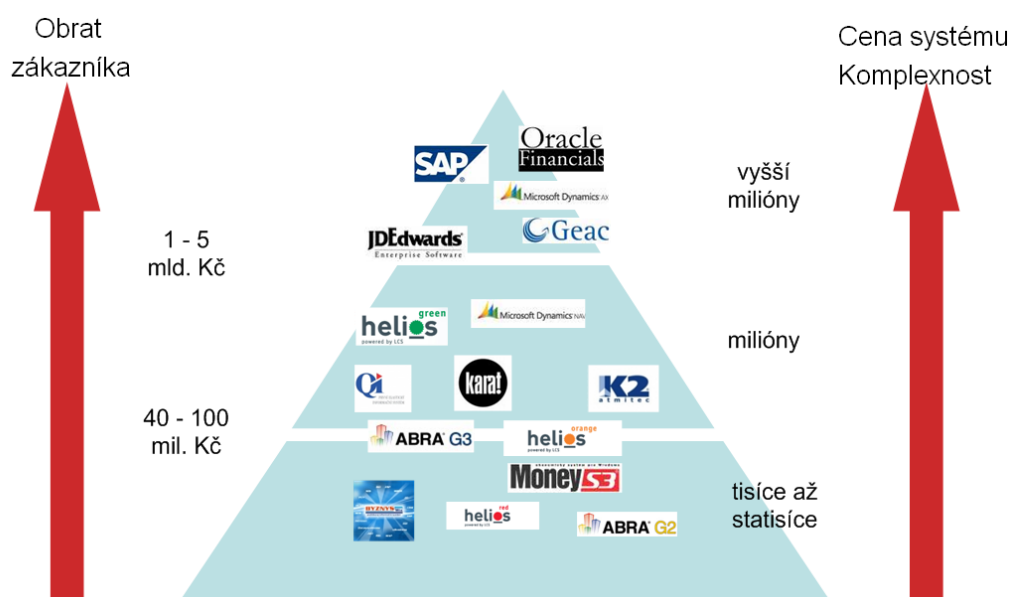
Obrat zákazníka

Cena systému Komplexnost

Oracle Financials

SAP

Microsoft Dynamics AX

vyšší milióny

1 - 5 mld. Kč

JDEdwards Enterprise Software

Geac

Microsoft Dynamics NAV

helios green powered by LCS

milióny

kara!

K2 atmitec

40 - 100 mil. Kč

ABRA G3

helios orange powered by LCS

Money S3

tisíce až statisíce

helios red powered by LCS

ABRA G2